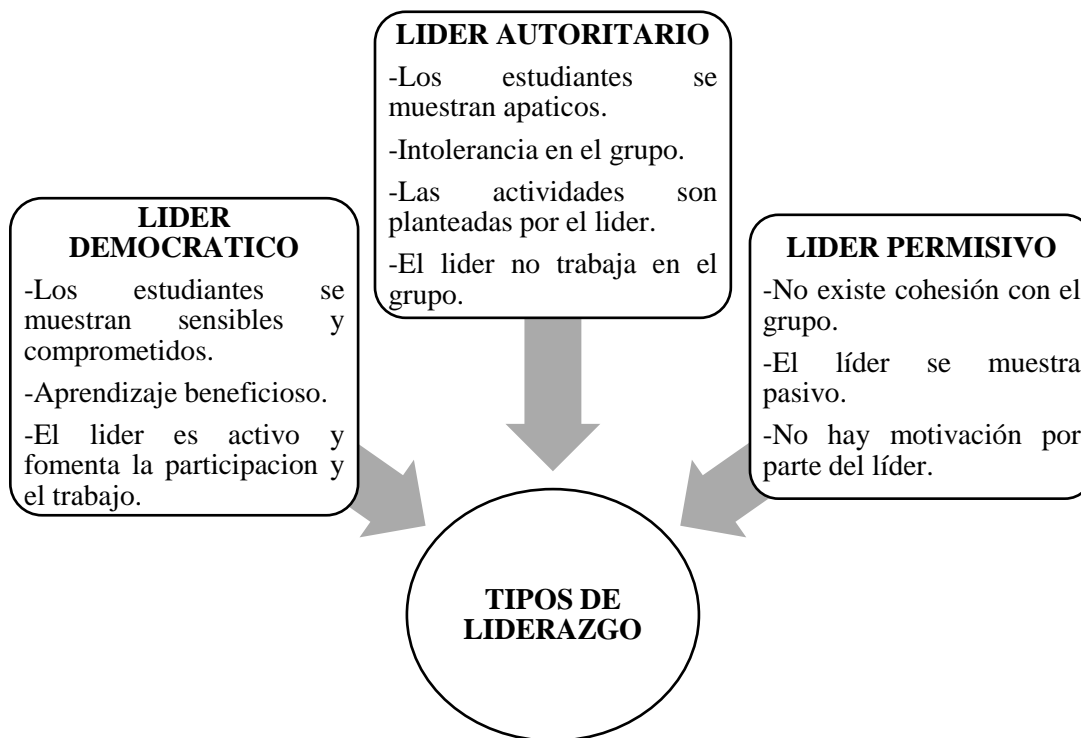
LIDER AUTORITARIO

-Los estudiantes se muestran apaticos.

-Intolerancia en el grupo.

-Las actividades son planteadas por el lider.

-El lider no trabaja en el grupo.

LIDER DEMOCRATICO

-Los estudiantes se muestran sensibles y comprometidos.

-Aprendizaje beneficioso.

-El lider es activo y fomenta la participacion y el trabajo.

LIDER PERMISIVO

-No existe cohesión con el grupo.

-El líder se muestra pasivo.

-No hay motivación por parte del líder.

TIPOS DE LIDERAZGO